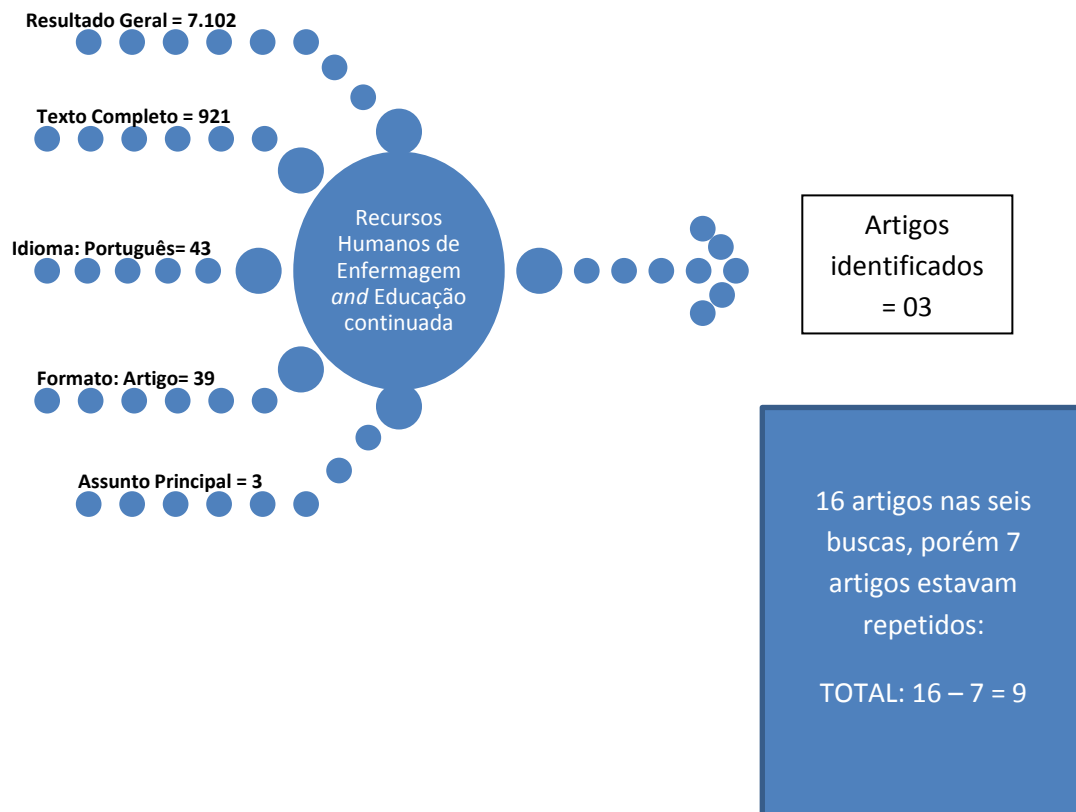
Resultado Geral = 7.102

Texto Completo = 921

Idioma: Português= 43

Formato: Artigo= 39

Assunto Principal = 3

Recursos Humanos de Enfermagem *and* Educação continuada

Artigos identificados = 03

16 artigos nas seis buscas, porém 7 artigos estavam repetidos:

TOTAL: 16 – 7 = 9